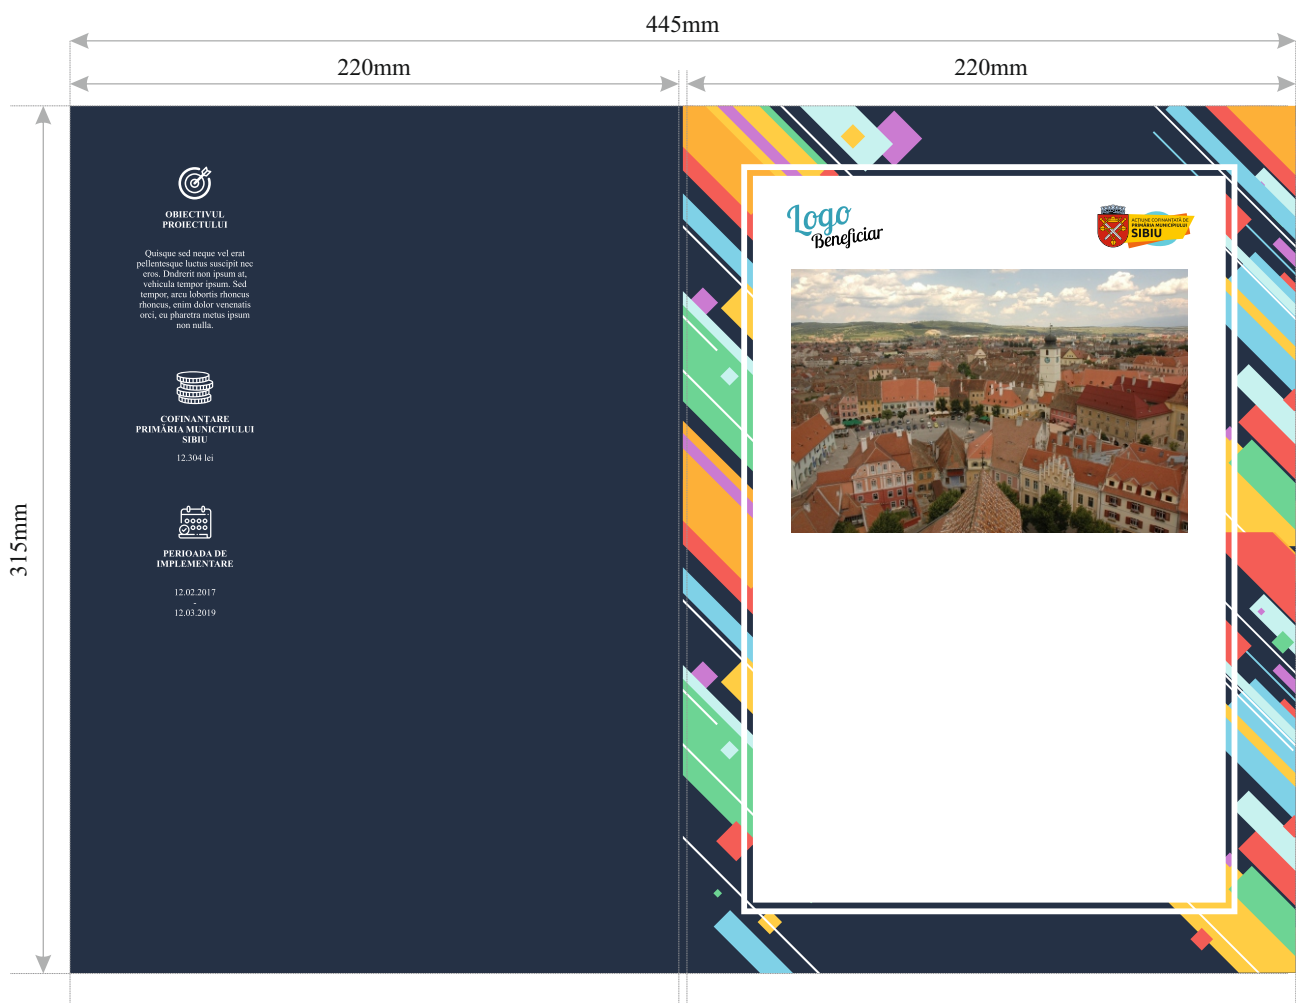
445mm

220mm

220mm

315mm

OBIECTIVUL PROIECTULUI

Quisque sed neque vel erat pellentesque luctus suscipit nec eros. Dndrerit non ipsum at, vehicula tempor ipsum. Sed tempor, arcu lobortis rhoncus rhoncus, enim dolor venenatis orci, eu pharetra metus ipsum non nulla.

COFINANTARE PRIMĂRIA MUNICIPIULUI SIBIU

12.304 lei

PERIOADA DE IMPLEMENTARE

12.02.2017
-
12.03.2019

Logo Beneficiar

ACȚIUNE COFINANȚATĂ DE PRIMĂRIA MUNICIPIULUI SIBIU